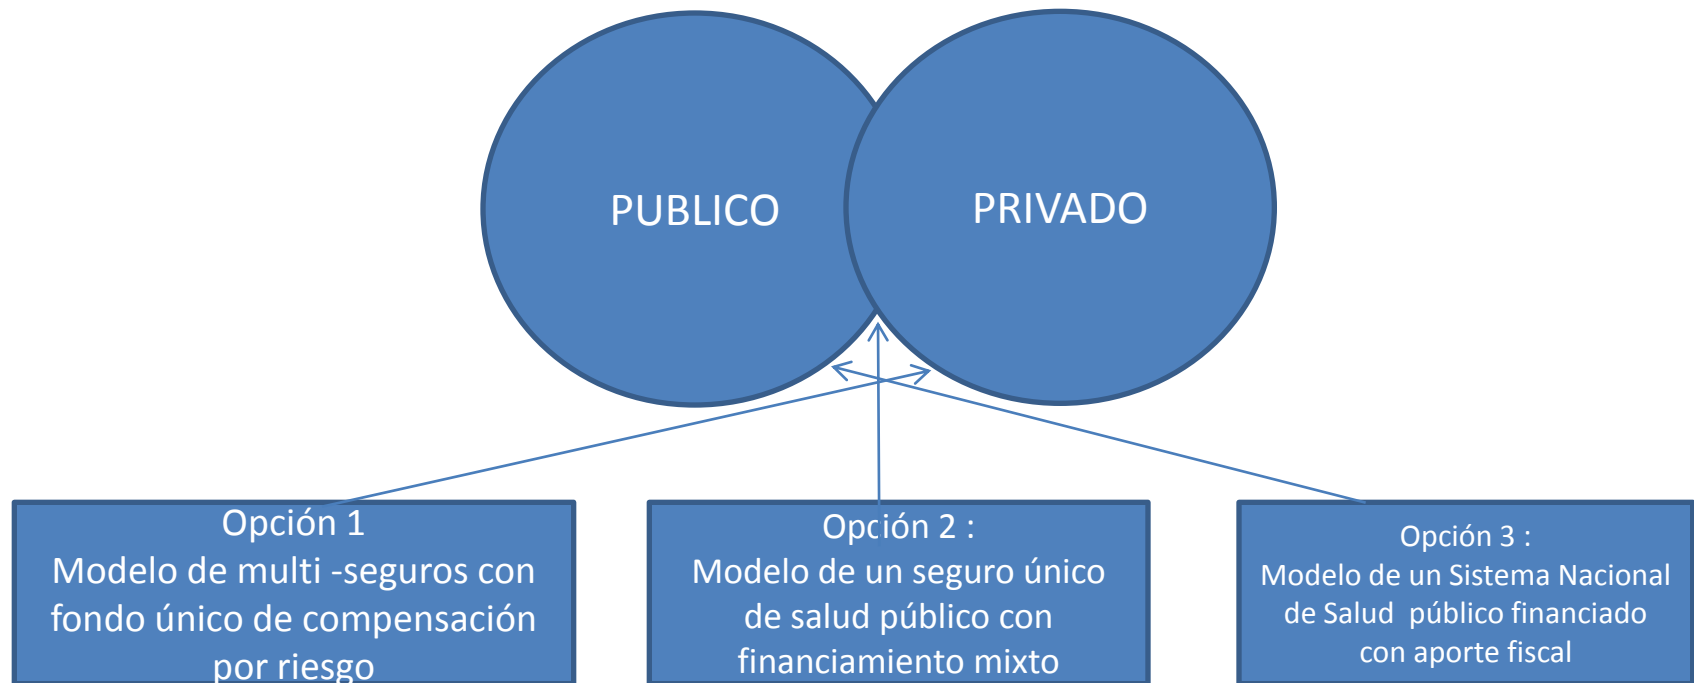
PUBLICO

PRIVADO

Opción 1
Modelo de multi -seguros con fondo único de compensación por riesgo

Opción 2 :
Modelo de un seguro único de salud público con financiamiento mixto

Opción 3 :
Modelo de un Sistema Nacional de Salud público financiado con aporte fiscal